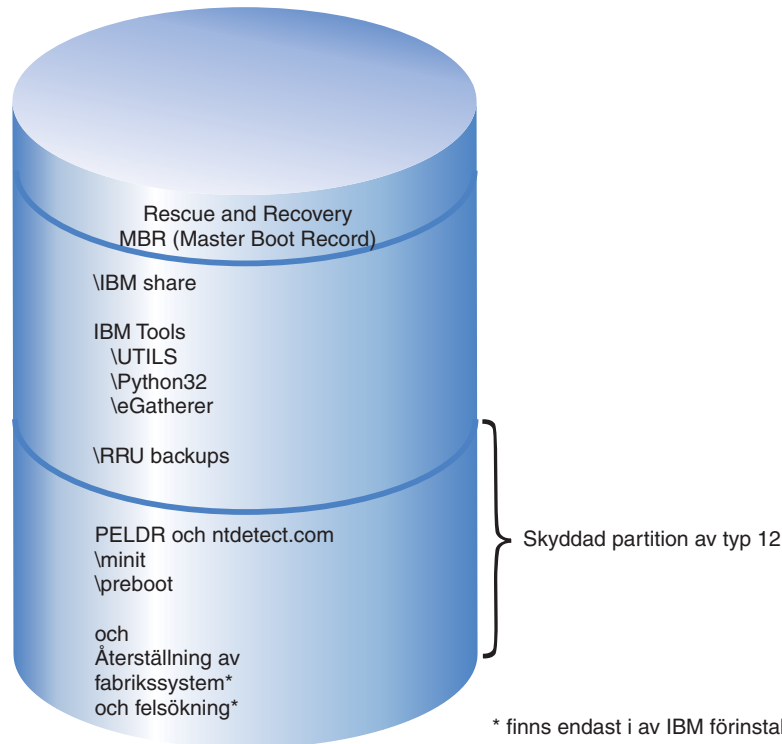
Rescue and Recovery
MBR (Master Boot Record)

\IBM share

IBM Tools
\UTILS
\Python32
\eGatherer

\RRU backups

PELDR och ntdetect.com
\minit
\preboot

och
Återställning av fabrikssystem*
och felsökning*

Skyddad partition av typ 12

* finns endast i av IBM förinstal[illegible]